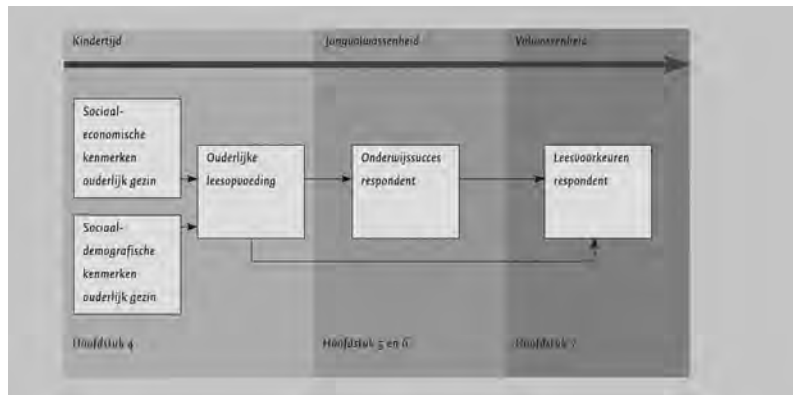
Kindertijd

Jongvolwassenheid

Volwassenheid

Sociaal-economische kenmerken ouderlijk gezin

Sociaal-demografische kenmerken ouderlijk gezin

Ouderlijke leesopvoeding

Onderwijssucces respondent

Leesvoorkeuren respondent

Hoofdstuk 4

Hoofdstuk 5 en 6

Hoofdstuk 7